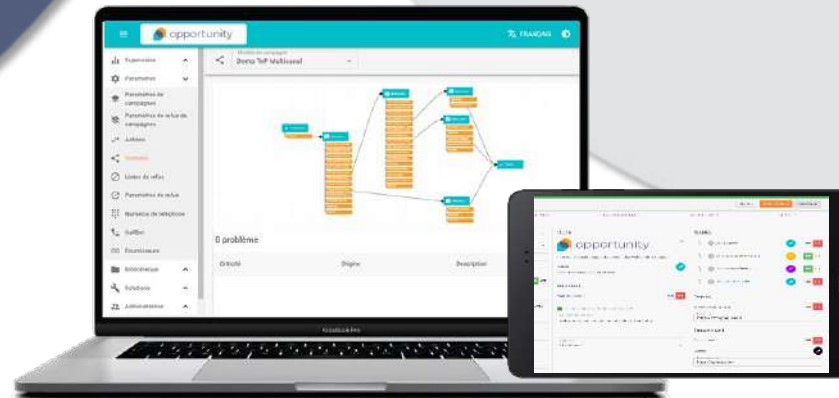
opportunity

FRANÇAIS

Supervision

Paramètres

Paramètres de campagnes

Paramètres de refus de campagnes

Actions

Scénarios

Listes de refus

Paramètres de refus

Numéros de téléphone

Gaffiter

Fournisseurs

Bibliothèque

Solutions

Administration

Modèle de campagne

Demo ToP Multicanal

0 problème

Criticité

Origine

Description

opportunity